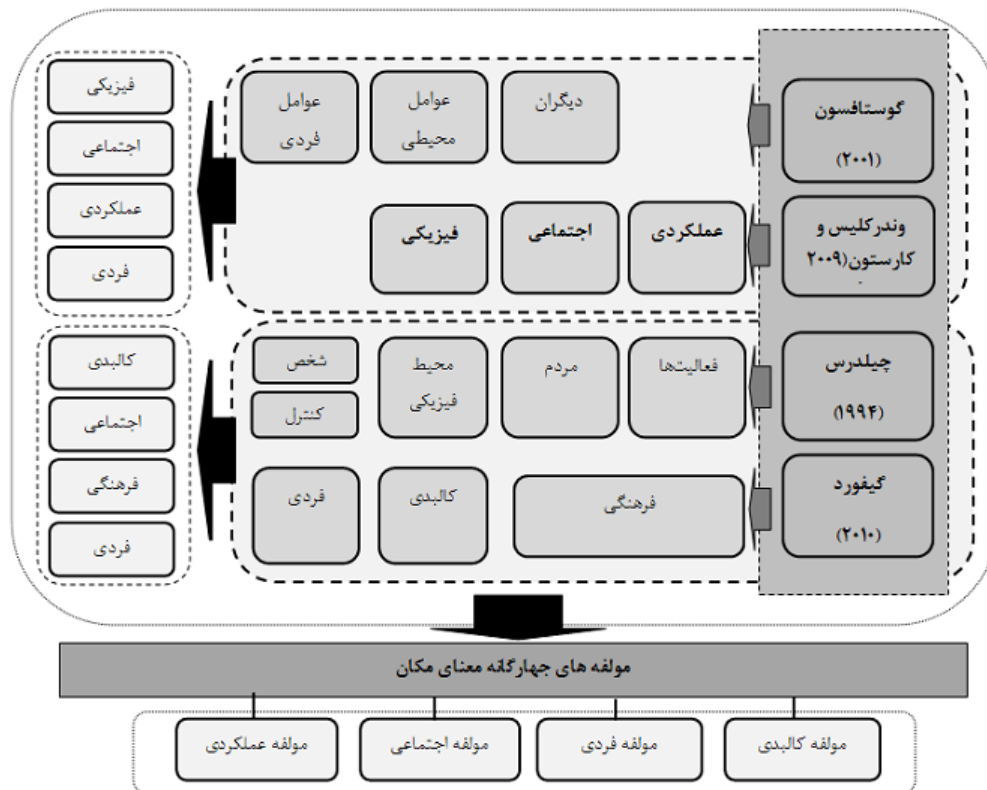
گوستافسون
(۲۰۰۱)

دیگران

عوامل محیطی

عوامل فردی

 وندرکلیس و کارستون(۲۰۰۹

عملکردی

اجتماعی

فیزیکی

فیزیکی
اجتماعی
عملکردی
فردی

چیلدرس
(۱۹۹۴)

فعالیت‌ها

مردم

محیط فیزیکی

شخص

کنترل

گیفورد
(۲۰۱۰)

فرهنگی

کالبدی

فردی

کالبدی
اجتماعی
فرهنگی
فردی

مولفه های چهارگانه معنای مکان

مولفه کالبدی

مولفه فردی

مولفه اجتماعی

مولفه عملکردی